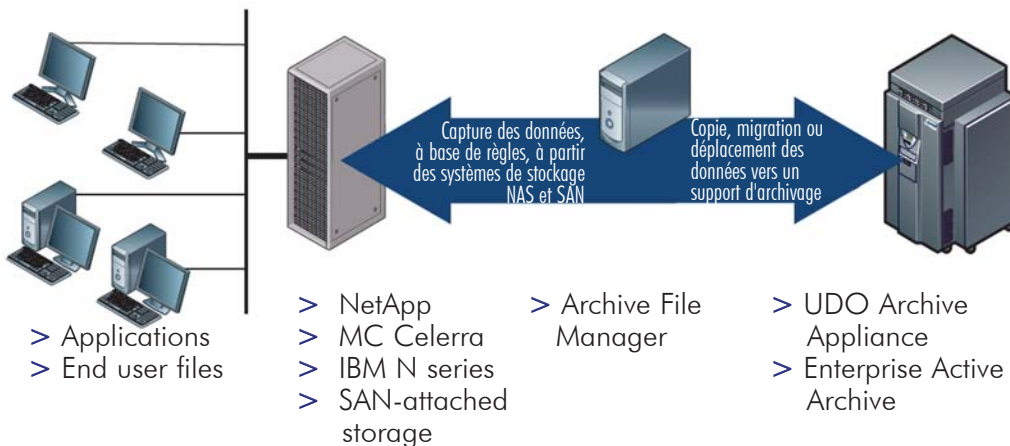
Capture des données, à base de règles, à partir des systèmes de stockage NAS et SAN

Copie, migration ou déplacement des données vers un support d'archivage

> Applications
> End user files

> NetApp
> MC Celerra
> IBM N series
> SAN-attached storage

> Archive File Manager

> UDO Archive Appliance
> Enterprise Active Archive